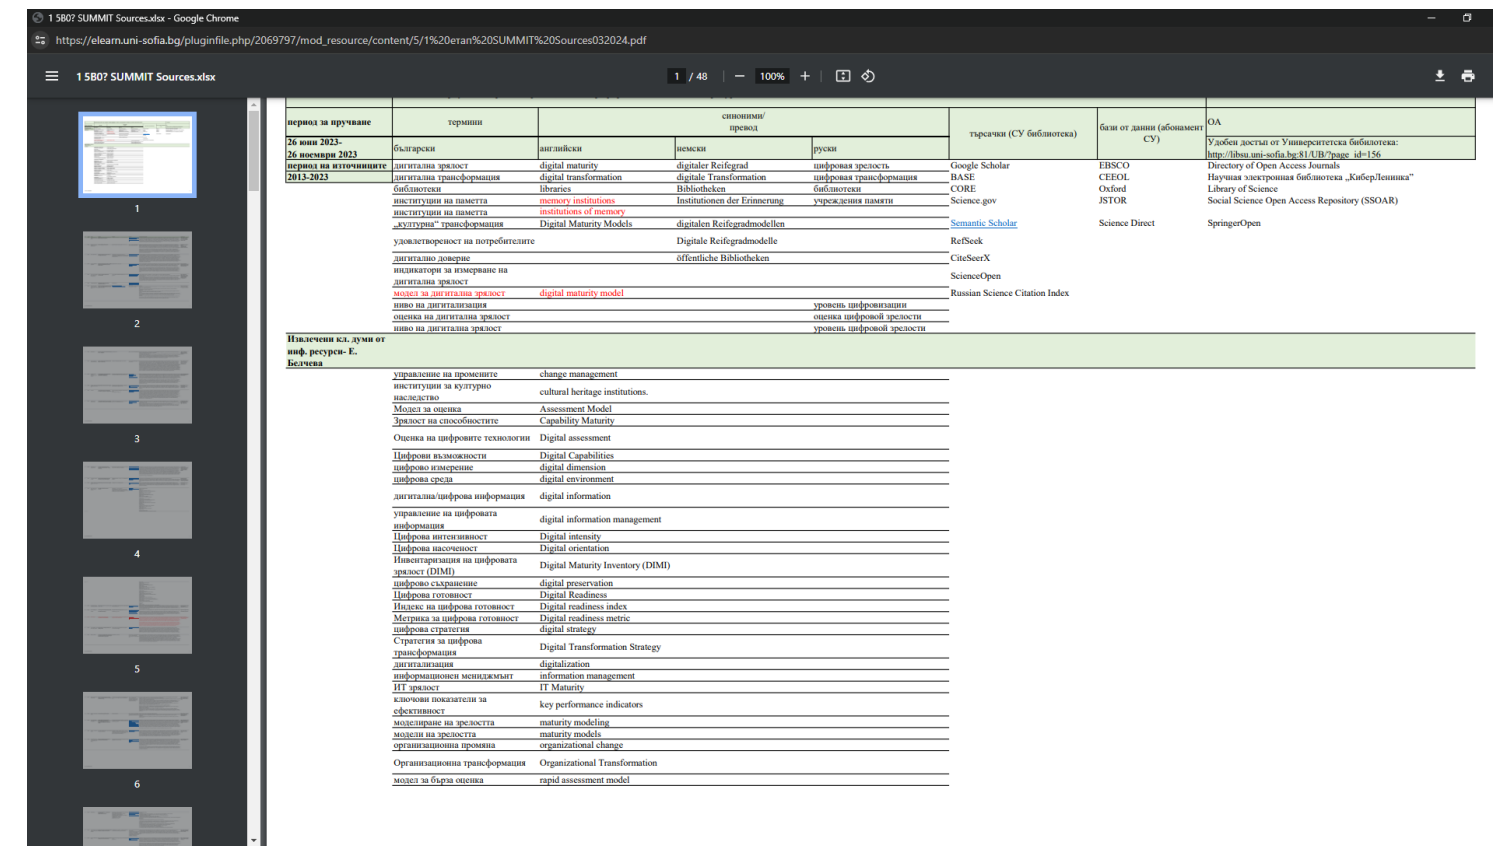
1 5B0? SUMMIT Sources.xlsx - Google Chrome

https://elearn.uni-sofia.bg/pluginfile.php/2069797/mod_resource/content/5/1%20eran%20SUMMIT%20Sources032024.pdf

1 5B0? SUMMIT Sources.xlsx

1 / 48

100%

1
2
3
4
5
6

| период за проучване | термини | синоними/ превод | | | търсачки (СУ библиотека) | бази от данни (абонамент СУ) | OA |
|---|---|---|---|---|---|---|---|
| 26 юни 2023- 26 ноември 2023 | български | английски | немски | руски | | | Удобен достъп от Университетска библиотека: http://libsu.uni-sofia.bg:81/UB/?page_id=156 |
| период на източниците 2013-2023 | дигитална зрялост | digital maturity | digitaler Reifegrad | цифровая зрелость | Google Scholar | EBSCO | Directory of Open Access Journals |
| | дигитална трансформация | digital transformation | digitale Transformation | цифровая трансформация | BASE | CEEOL | Научная электронная библиотека „КиберЛенинка" |
| | библиотеки | libraries | Bibliotheken | библиотеки | CORE | Oxford | Library of Science |
| | институции на паметта | memory institutions | Institutionen der Erinnerung | учреждения памяти | Science.gov | JSTOR | Social Science Open Access Repository (SSOAR) |
| | институции на паметта | institutions of memory | | | | | |
| | „културна" трансформация | Digital Maturity Models | digitalen Reifegradmodellen | | Semantic Scholar | Science Direct | SpringerOpen |
| | удовлетвореност на потребителите | | Digitale Reifegradmodelle | | RefSeek | | |
| | дигитално доверие | | öffentliche Bibliotheken | | CiteSeerX | | |
| | индикатори за измерване на дигитална зрялост | | | | ScienceOpen | | |
| | модел за дигитална зрялост | digital maturity model | | | Russian Science Citation Index | | |
| | ниво на дигитализация | | | уровень цифровизации | | | |
| | оценка на дигитална зрялост | | | оценка цифровой зрелости | | | |
| | ниво на дигитална зрялост | | | уровень цифровой зрелости | | | |
| Извлечени кл. думи от инф. ресурси- Е. Белчева | | | | | | | |
| | управление на промените | change management | | | | | |
| | институции за културно наследство | cultural heritage institutions. | | | | | |
| | Модел за оценка | Assessment Model | | | | | |
| | Зрялост на способностите | Capability Maturity | | | | | |
| | Оценка на цифровите технологии | Digital assessment | | | | | |
| | Цифрови възможности | Digital Capabilities | | | | | |
| | цифрово измерение | digital dimension | | | | | |
| | цифрова среда | digital environment | | | | | |
| | дигитална/цифрова информация | digital information | | | | | |
| | управление на цифровата информация | digital information management | | | | | |
| | Цифрова интензивност | Digital intensity | | | | | |
| | Цифрова насоченост | Digital orientation | | | | | |
| | Инвентаризация на цифровата зрялост (DIMI) | Digital Maturity Inventory (DIMI) | | | | | |
| | цифрово съхранение | digital preservation | | | | | |
| | Цифрова готовност | Digital Readiness | | | | | |
| | Индекс на цифрова готовност | Digital readiness index | | | | | |
| | Метрика за цифрова готовност | Digital readiness metric | | | | | |
| | цифрова стратегия | digital strategy | | | | | |
| | Стратегия за цифрова трансформация | Digital Transformation Strategy | | | | | |
| | дигитализация | digitalization | | | | | |
| | информационен мениджмънт | information management | | | | | |
| | ИТ зрялост | IT Maturity | | | | | |
| | ключови показатели за ефективност | key performance indicators | | | | | |
| | моделиране на зрелостта | maturity modeling | | | | | |
| | модели на зрелостта | maturity models | | | | | |
| | организационна промяна | organizational change | | | | | |
| | Организационна трансформация | Organizational Transformation | | | | | |
| | модел за бърза оценка | rapid assessment model | | | | | |